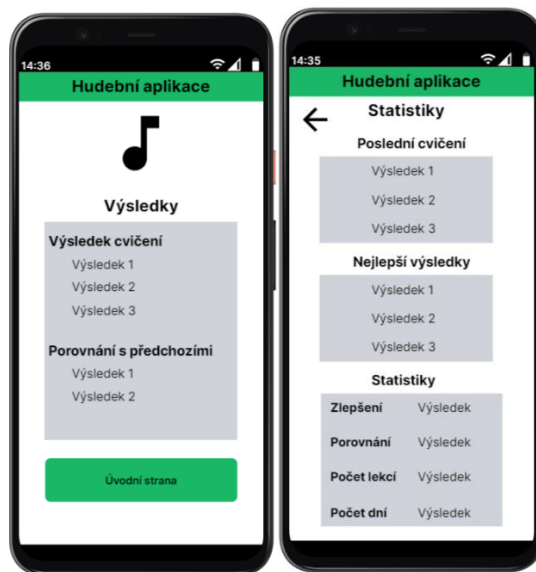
14:36

Hudební aplikace

Výsledky

Výsledek cvičení

Výsledek 1

Výsledek 2

Výsledek 3

Porovnání s předchozími

Výsledek 1

Výsledek 2

Úvodní strana

14:35

Hudební aplikace

Statistiky

Poslední cvičení

Výsledek 1

Výsledek 2

Výsledek 3

Nejlepší výsledky

Výsledek 1

Výsledek 2

Výsledek 3

Statistiky

| Zlepšení | Výsledek |
|---|---|
| Porovnání | Výsledek |
| Počet lekcí | Výsledek |
| Počet dní | Výsledek |